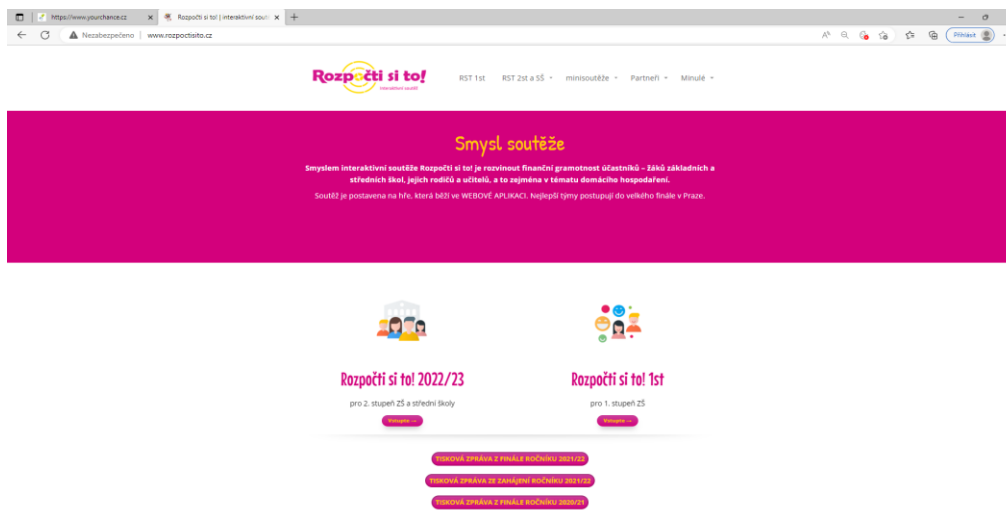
https://www.yourchance.cz
Rozpočti si to! | interaktivní soutě
Nezabezpečeno | www.rozpoctisito.cz
Přihlásit

Rozpočti si to!
interaktivní soutěž

RST 1st   RST 2st a SŠ   minisoutěže   Partneři   Minulé

Smysl soutěže

Smyslem interaktivní soutěže Rozpočti si to! je rozvinout finanční gramotnost účastníků – žáků základních a středních škol, jejich rodičů a učitelů, a to zejména v tématu domácího hospodaření.

Soutěž je postavena na hře, která běží ve WEBOVÉ APLIKACI. Nejlepší týmy postupují do velkého finále v Praze.

Rozpočti si to! 2022/23
pro 2. stupeň ZŠ a střední školy
Vstupte →

Rozpočti si to! 1st
pro 1. stupeň ZŠ
Vstupte →

TISKOVÁ ZPRÁVA Z FINÁLE ROČNÍKU 2021/22
TISKOVÁ ZPRÁVA ZE ZAHÁJENÍ ROČNÍKU 2021/22
TISKOVÁ ZPRÁVA Z FINÁLE ROČNÍKU 2020/21